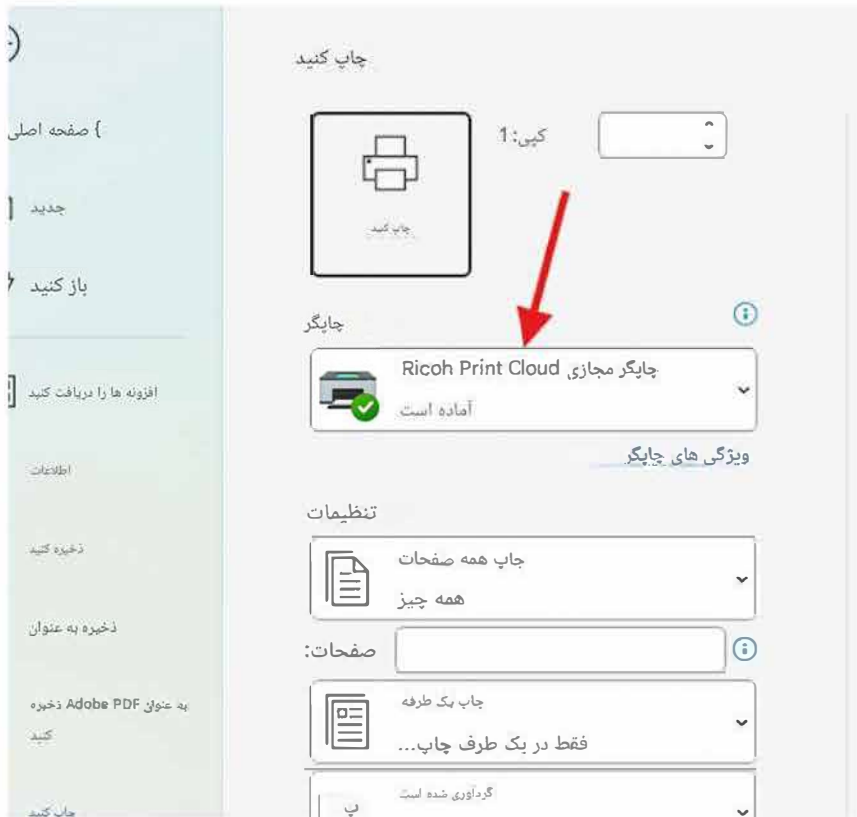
چاپ کنید

کپی: 1

چاپ کنید

چاپگر

چاپگر مجازی Ricoh Print Cloud
آماده است

ویژگی های چاپگر

تنظیمات

چاپ همه صفحات
همه چیز

صفحات:

چاپ یک طرفه
فقط در یک طرف چاپ...

گردآوری شده است

صفحه اصلی

جدید

باز کنید

افزونه ها را دریافت کنید

اطلاعات

ذخیره کنید

ذخیره به عنوان

به عنوان Adobe PDF ذخیره کنید

چاپ کنید